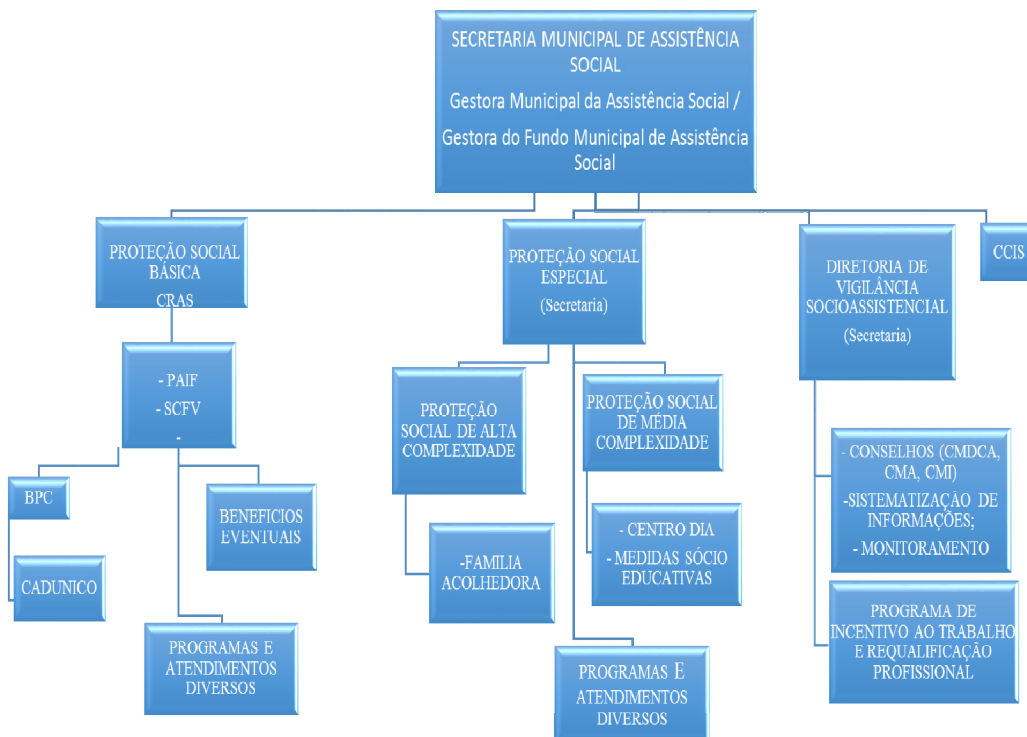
SECRETARIA MUNICIPAL DE ASSISTÊNCIA SOCIAL

Gestora Municipal da Assistência Social /

Gestora do Fundo Municipal de Assistência Social

PROTEÇÃO SOCIAL BÁSICA

CRAS

- PAIF

- SCFV

-

BPC

CADUNICO

BENEFICIOS EVENTUAIS

PROGRAMAS E ATENDIMENTOS DIVERSOS

PROTEÇÃO SOCIAL ESPECIAL

(Secretaria)

PROTEÇÃO SOCIAL DE ALTA COMPLEXIDADE

-FAMILIA ACOLHEDORA

PROTEÇÃO SOCIAL DE MÉDIA COMPLEXIDADE

- CENTRO DIA

- MEDIDAS SÓCIO EDUCATIVAS

PROGRAMAS E ATENDIMENTOS DIVERSOS

DIRETORIA DE VIGILÂNCIA SOCIOASSISTENCIAL

(Secretaria)

- CONSELHOS (CMDCA, CMA, CMI)

-SISTEMATIZAÇÃO DE INFORMAÇÕES;

- MONITORAMENTO

PROGRAMA DE INCENTIVO AO TRABALHO E REQUALIFICAÇÃO PROFISSIONAL

CCIS